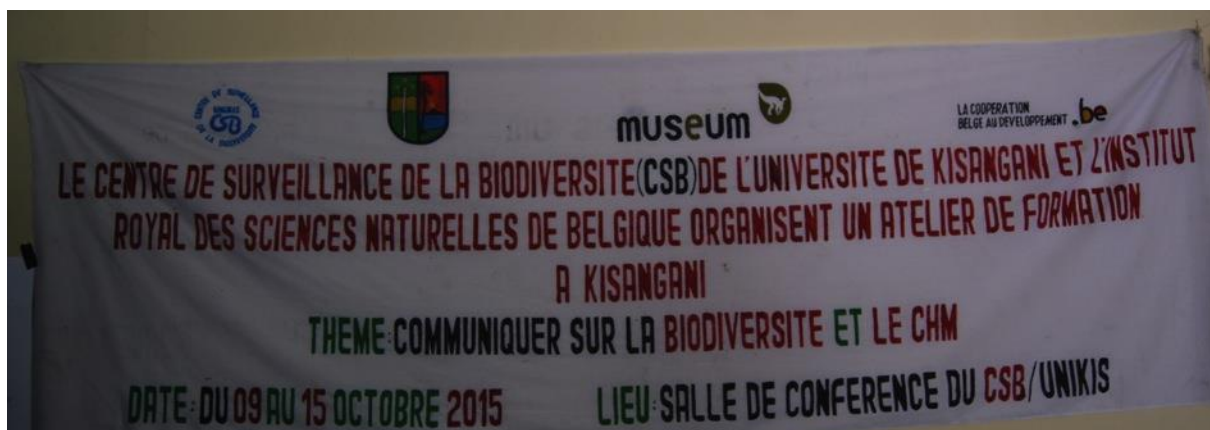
CENTRE DE SURVEILLANCE DE LA BIODIVERSITE UNIKIS CSB

museum

LA COOPERATION BELGE AU DEVELOPPEMENT .be

LE CENTRE DE SURVEILLANCE DE LA BIODIVERSITE(CSB)DE L'UNIVERSITE DE KISANGANI ET L'INSTITUT ROYAL DES SCIENCES NATURELLES DE BELGIQUE ORGANISENT UN ATELIER DE FORMATION A KISANGANI

THEME:COMMUNIQUER SUR LA BIODIVERSITE ET LE CHM

DATE: DU 09 AU 15 OCTOBRE 2015 LIEU:SALLE DE CONFERENCE DU CSB/UNIKIS